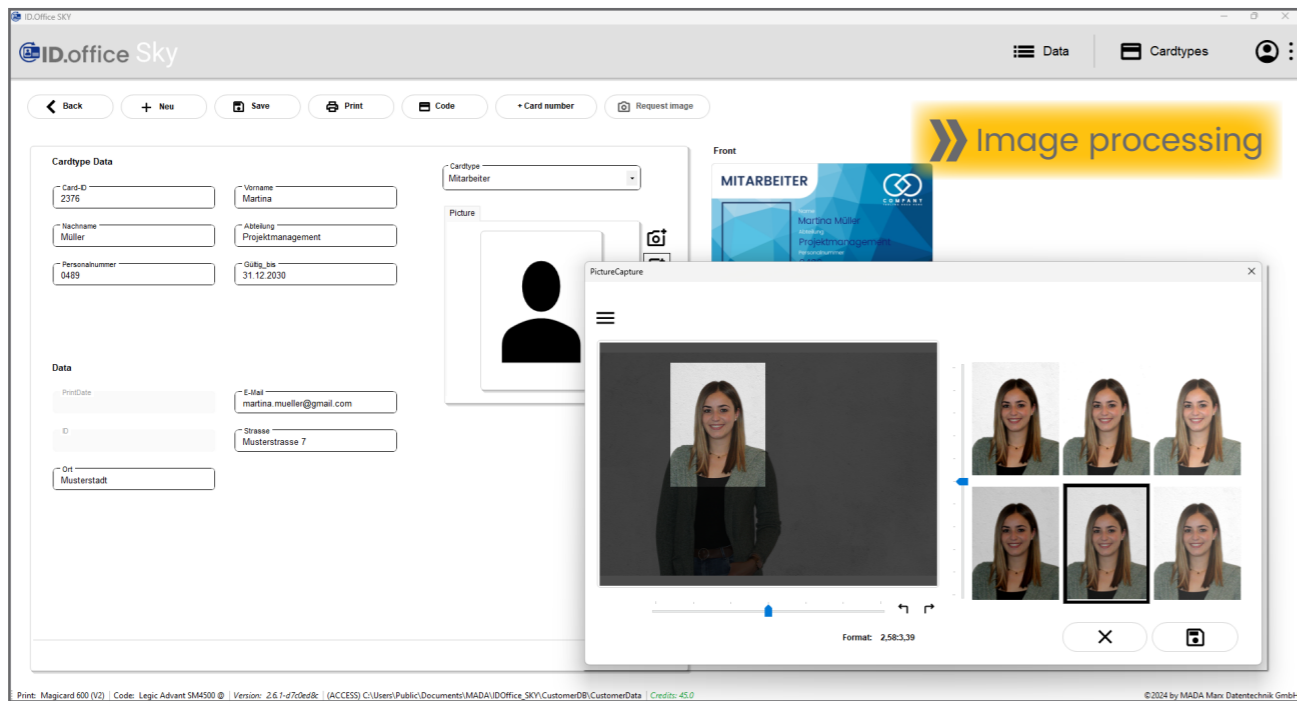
ID.Office SKY

ID.office Sky

Data

Cardtypes

Back

Neu

Save

Print

Code

+ Card number

Request image

Image processing

Cardtype Data

Card-ID
2376

Vorname
Martina

Nachname
Müller

Abteilung
Projektmanagement

Personalnummer
0489

Gültig_bis
31.12.2030

Cardtype
Mitarbeiter

Picture

Front

MITARBEITER

COMPANY

Name
Martina Müller
Abteilung
Projektmanagement
Personalnummer

Data

PrintDate

E-Mail
martina.mueller@gmail.com

ID

Strasse
Musterstrasse 7

Ort
Musterstadt

PictureCapture

Format: 2,58:3,39

Print: Magicard 600 (V2) | Code: Legic Advant SM4500 @ | Version: 2.6.1-d7c0ed8c | (ACCESS) C:\Users\Public\Documents\MADA\IDOffice_SKY\CustomerDB\CustomerData | Credits: 45.0

©2024 by MADA Marx Datentechnik GmbH